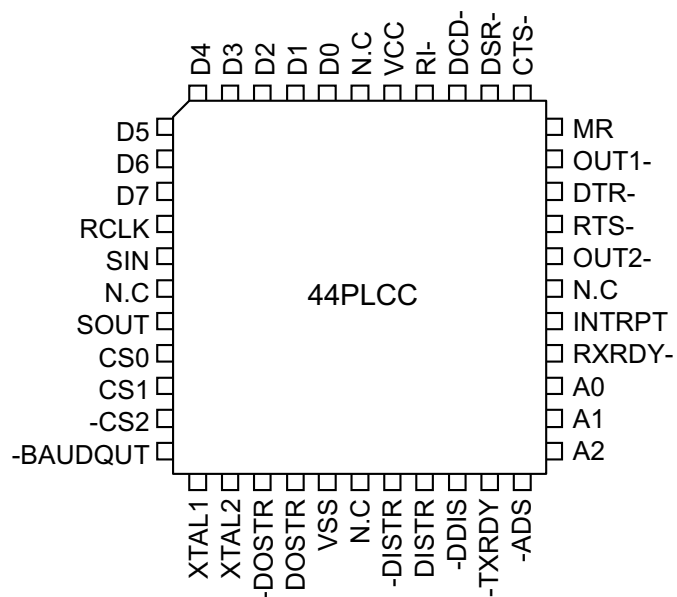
D4 D3 D2 D1 D0 N.C VCC RI- DCD- DSR- CTS-

D5
D6
D7
RCLK
SIN
N.C
SOUT
CS0
CS1
-CS2
-BAUDQUT

44PLCC

MR
OUT1-
DTR-
RTS-
OUT2-
N.C
INTRPT
RXRDY-
A0
A1
A2

XTAL1 XTAL2 -DOSTR DOSTR VSS N.C -DISTR DISTR -DDIS -TXRDY -ADS